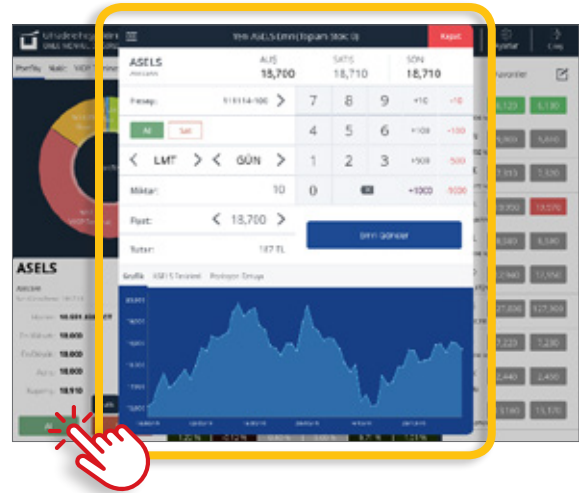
Yeni ASELS Emri (Toplam Stok: 0)
Kapat
ASELS
ALIŞ
18,700
SATIŞ
18,710
SON
18,710
Hesap:
511114-100
7
8
9
+10
-10
Al
Sat
4
5
6
+100
-100
LMT
GÜN
1
2
3
+500
-500
Miktar:
10
0
+1000
-1000
Fiyat:
18,700
Tutar:
187 TL
EMRİ GÖNDER
Grafik
ASELS Derinlik
Portföyüm
ASELS
Ayarlar
Çıkış
Favoriler